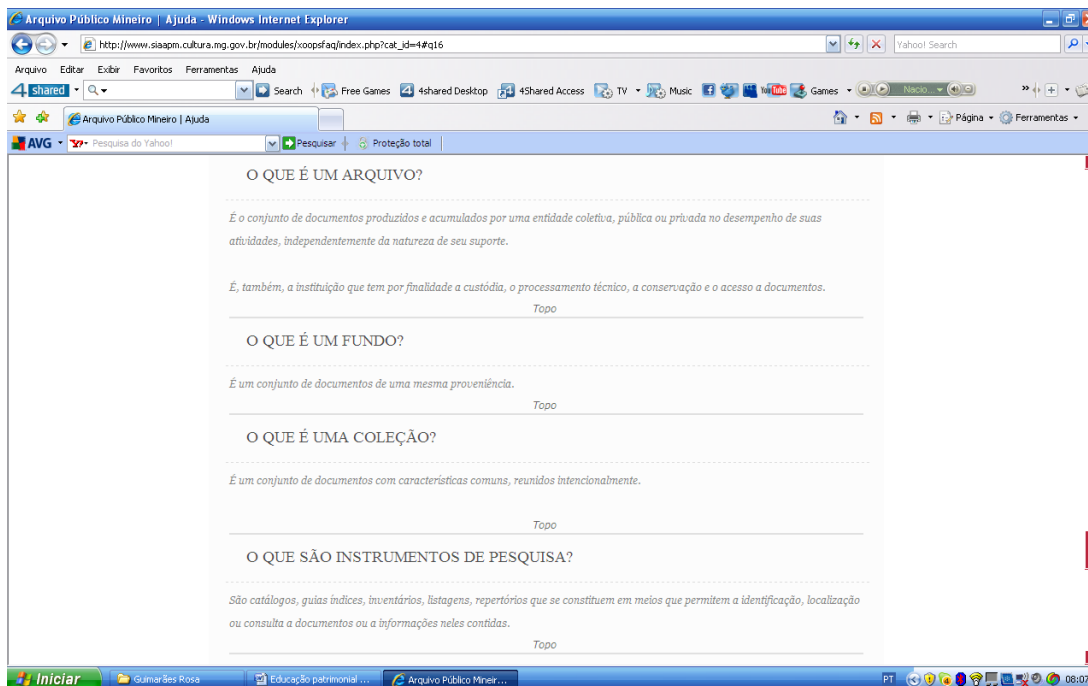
Arquivo Público Mineiro | Ajuda - Windows Internet Explorer

http://www.siaapm.cultura.mg.gov.br/modules/xoopsfaq/index.php?cat_id=4#q16

Yahoo! Search

Arquivo Editar Exibir Favoritos Ferramentas Ajuda

4shared Search Free Games 4shared Desktop 4Shared Access TV Music Games Nacio...

Arquivo Público Mineiro | Ajuda

Página Ferramentas

AVG Pesquisa do Yahoo! Pesquisar Proteção total

O QUE É UM ARQUIVO?

É o conjunto de documentos produzidos e acumulados por uma entidade coletiva, pública ou privada no desempenho de suas atividades, independentemente da natureza de seu suporte.

É, também, a instituição que tem por finalidade a custódia, o processamento técnico, a conservação e o acesso a documentos.

Topo

O QUE É UM FUNDO?

É um conjunto de documentos de uma mesma proveniência.

Topo

O QUE É UMA COLEÇÃO?

É um conjunto de documentos com características comuns, reunidos intencionalmente.

Topo

O QUE SÃO INSTRUMENTOS DE PESQUISA?

São catálogos, guias índices, inventários, listagens, repertórios que se constituem em meios que permitem a identificação, localização ou consulta a documentos ou a informações neles contidas.

Topo

Iniciar Guimarães Rosa Educação patrimonial ... Arquivo Público Mineir...

PT 08:07